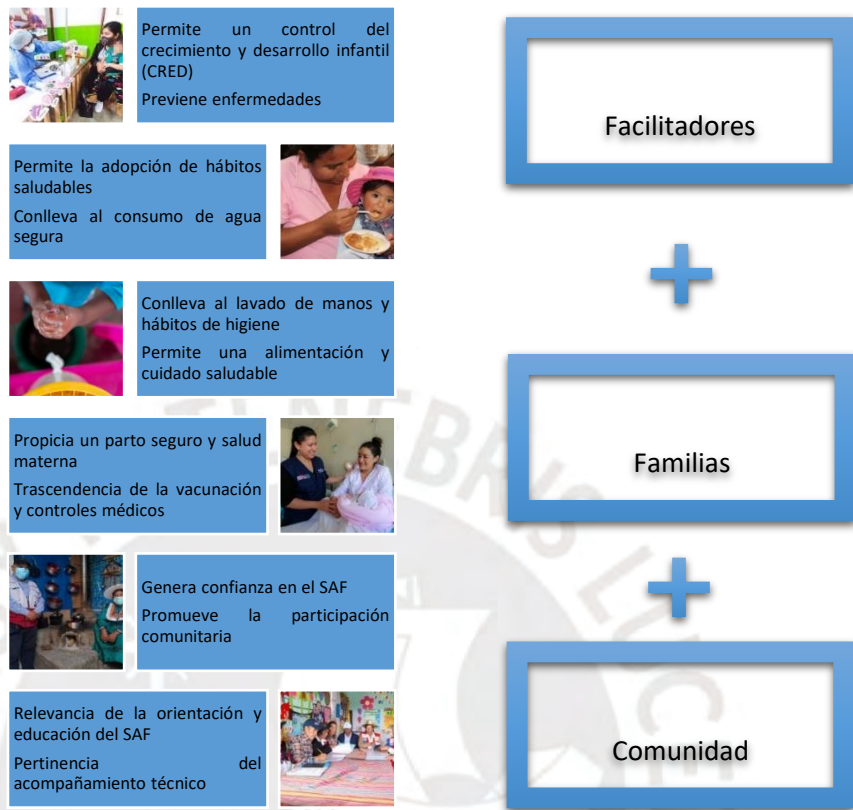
Permite un control del crecimiento y desarrollo infantil (CRED)

Previene enfermedades

Permite la adopción de hábitos saludables

Conlleva al consumo de agua segura

Conlleva al lavado de manos y hábitos de higiene

Permite una alimentación y cuidado saludable

Propicia un parto seguro y salud materna

Trascendencia de la vacunación y controles médicos

Genera confianza en el SAF

Promueve la participación comunitaria

Relevancia de la orientación y educación del SAF

Pertinencia del acompañamiento técnico

Facilitadores

+

Familias

+

Comunidad